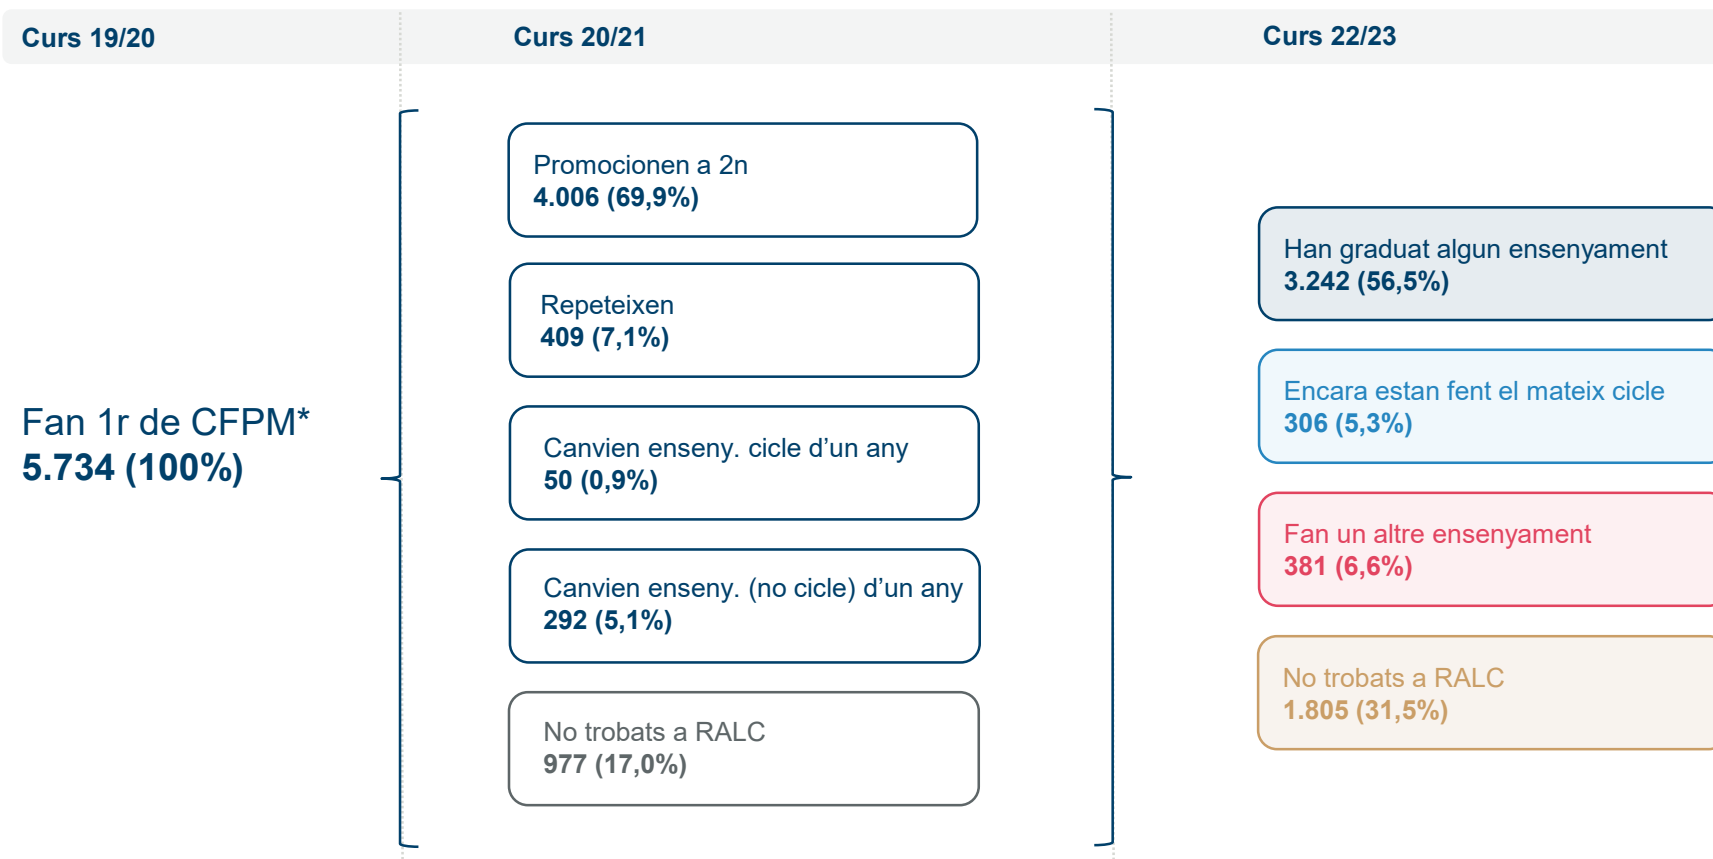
Curs 19/20

Curs 20/21

Curs 22/23

Fan 1r de CFPM*
5.734 (100%)

Promocionen a 2n
4.006 (69,9%)

Repeteixen
409 (7,1%)

Canvien enseny. cicle d'un any
50 (0,9%)

Canvien enseny. (no cicle) d'un any
292 (5,1%)

No trobats a RALC
977 (17,0%)

Han graduat algun ensenyament
3.242 (56,5%)

Encara estan fent el mateix cicle
306 (5,3%)

Fan un altre ensenyament
381 (6,6%)

No trobats a RALC
1.805 (31,5%)